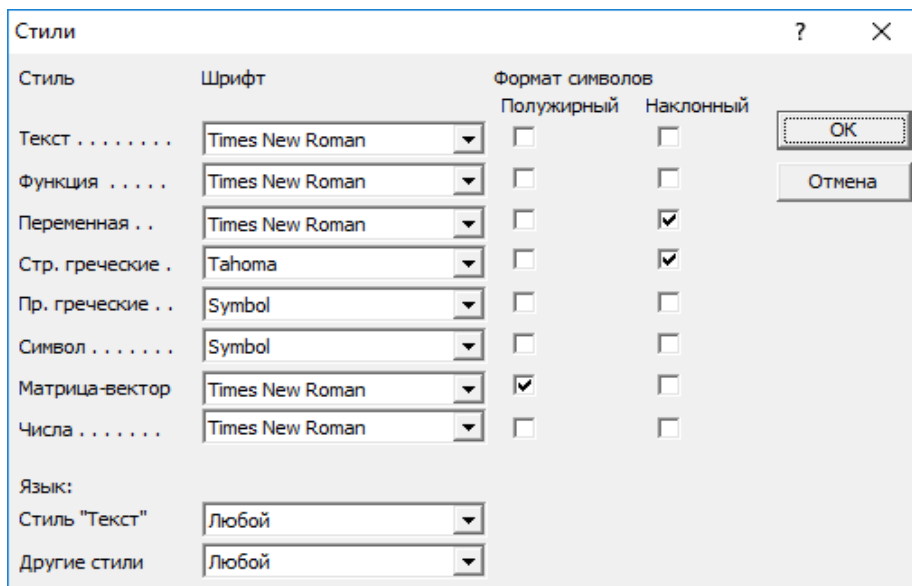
Стили

?

×

Стиль

Шрифт

Формат символов

Полужирный

Наклонный

OK

Отмена

Текст . . . . . . . .

Times New Roman

Функция . . . . .

Times New Roman

Переменная . .

Times New Roman

Стр. греческие .

Tahoma

Пр. греческие . .

Symbol

Символ . . . . . . .

Symbol

Матрица-вектор

Times New Roman

Числа . . . . . . .

Times New Roman

Язык:

Стиль "Текст"

Любой

Другие стили

Любой